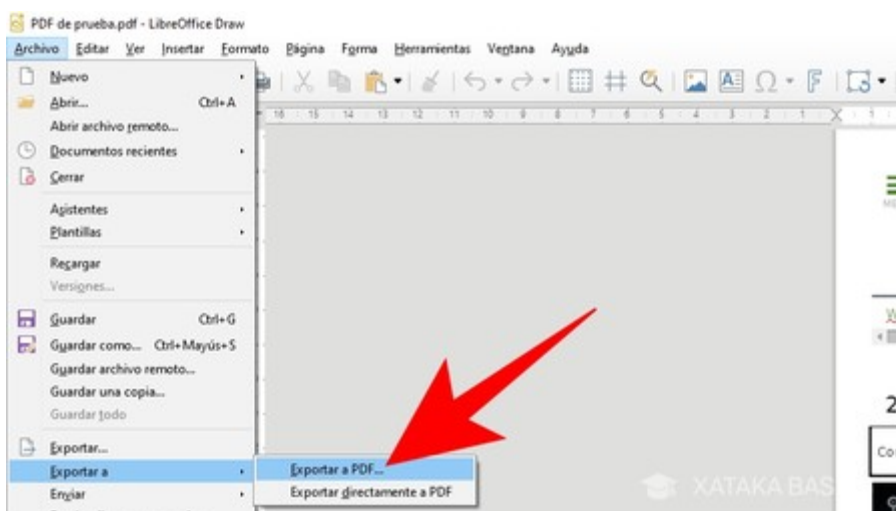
PDF de prueba.pdf - LibreOffice Draw

Archivo Editar Ver Insertar Formato Página Forma Herramientas Ventana Ayuda

Nuevo
Abrir... Ctrl+A
Abrir archivo remoto...
Documentos recientes
Cerrar
Asistentes
Plantillas
Recargar
Versiones...
Guardar Ctrl+G
Guardar como... Ctrl+Mayús+S
Guardar archivo remoto...
Guardar una copia...
Guardar todo
Exportar...
Exportar a
Enviar

Exportar a PDF...
Exportar directamente a PDF

16 15 14 13 12 11 10 9 8 7 6 5 4 3 2 1 1

2

Co

XATAKA BAS